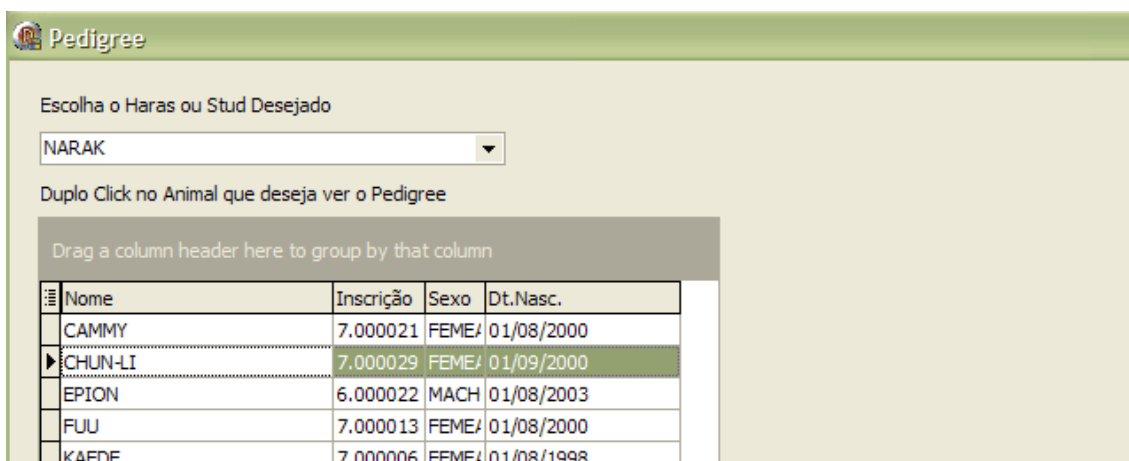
Pedigree

Escolha o Haras ou Stud Desejado

NARAK

Duplo Click no Animal que deseja ver o Pedigree

Drag a column header here to group by that column

| Nome | Inscrição | Sexo | Dt.Nasc. |
|---|---|---|---|
| CAMMY | 7.000021 | FEME/ | 01/08/2000 |
| CHUN-LI | 7.000029 | FEME/ | 01/09/2000 |
| EPION | 6.000022 | MACH | 01/08/2003 |
| FUU | 7.000013 | FEME/ | 01/08/2000 |
| KAEDE | 7.000006 | FEME/ | 01/08/1998 |